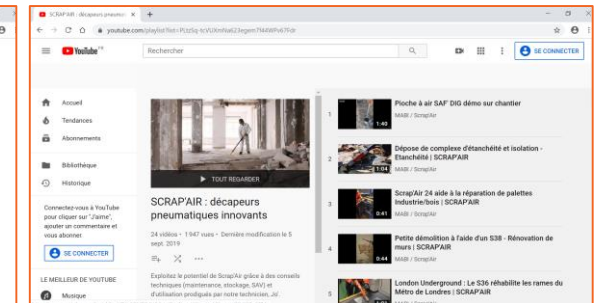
SCRAP'AIR : décapeurs pneumati ×
youtube.com/playlist?list=PLtzSq-tcVUKmNa623egem7f44WPv67Fdr
YouTube FR
Rechercher
SE CONNECTER
Accueil
Tendances
Abonnements
Bibliothèque
Historique
Connectez-vous à YouTube pour cliquer sur "J'aime", ajouter un commentaire et vous abonner.
SE CONNECTER
LE MEILLEUR DE YOUTUBE
Musique
TOUT REGARDER
SCRAP'AIR : décapeurs pneumatiques innovants
24 vidéos · 1 947 vues · Dernière modification le 5 sept. 2019
Exploitez le potentiel de Scrap'Air grâce à des conseils techniques (maintenance, stockage, SAV) et d'utilisation prodigués par notre technicien, JV.
1
1:40
Pioche à air SAF' DIG démo sur chantier
MABI / Scrap'Air
2
1:04
Dépose de complexe d'étanchéité et isolation - Etanchéité | SCRAP'AIR
MABI / Scrap'Air
3
0:41
Scrap'Air 24 aide à la réparation de palettes Industrie/bois | SCRAP'AIR
MABI / Scrap'Air
4
0:44
Petite démolition à l'aide d'un S38 - Rénovation de murs | SCRAP'AIR
MABI / Scrap'Air
5
London Underground : Le S36 réhabilite les rames du Métro de Londres | SCRAP'AIR